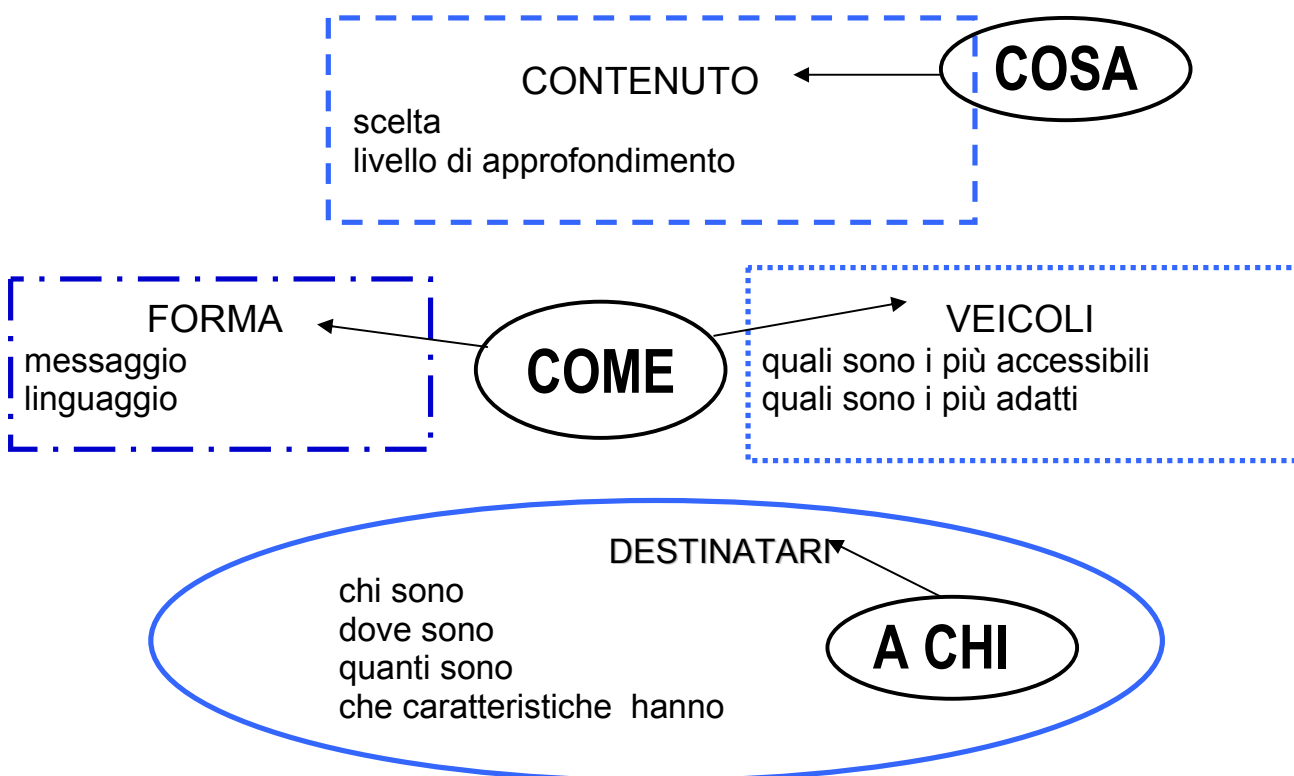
CONTENUTO
scelta
livello di approfondimento

COSA

FORMA
messaggio
linguaggio

COME

VEICOLI
quali sono i più accessibili
quali sono i più adatti

DESTINATARI
chi sono
dove sono
quanti sono
che caratteristiche hanno

A CHI